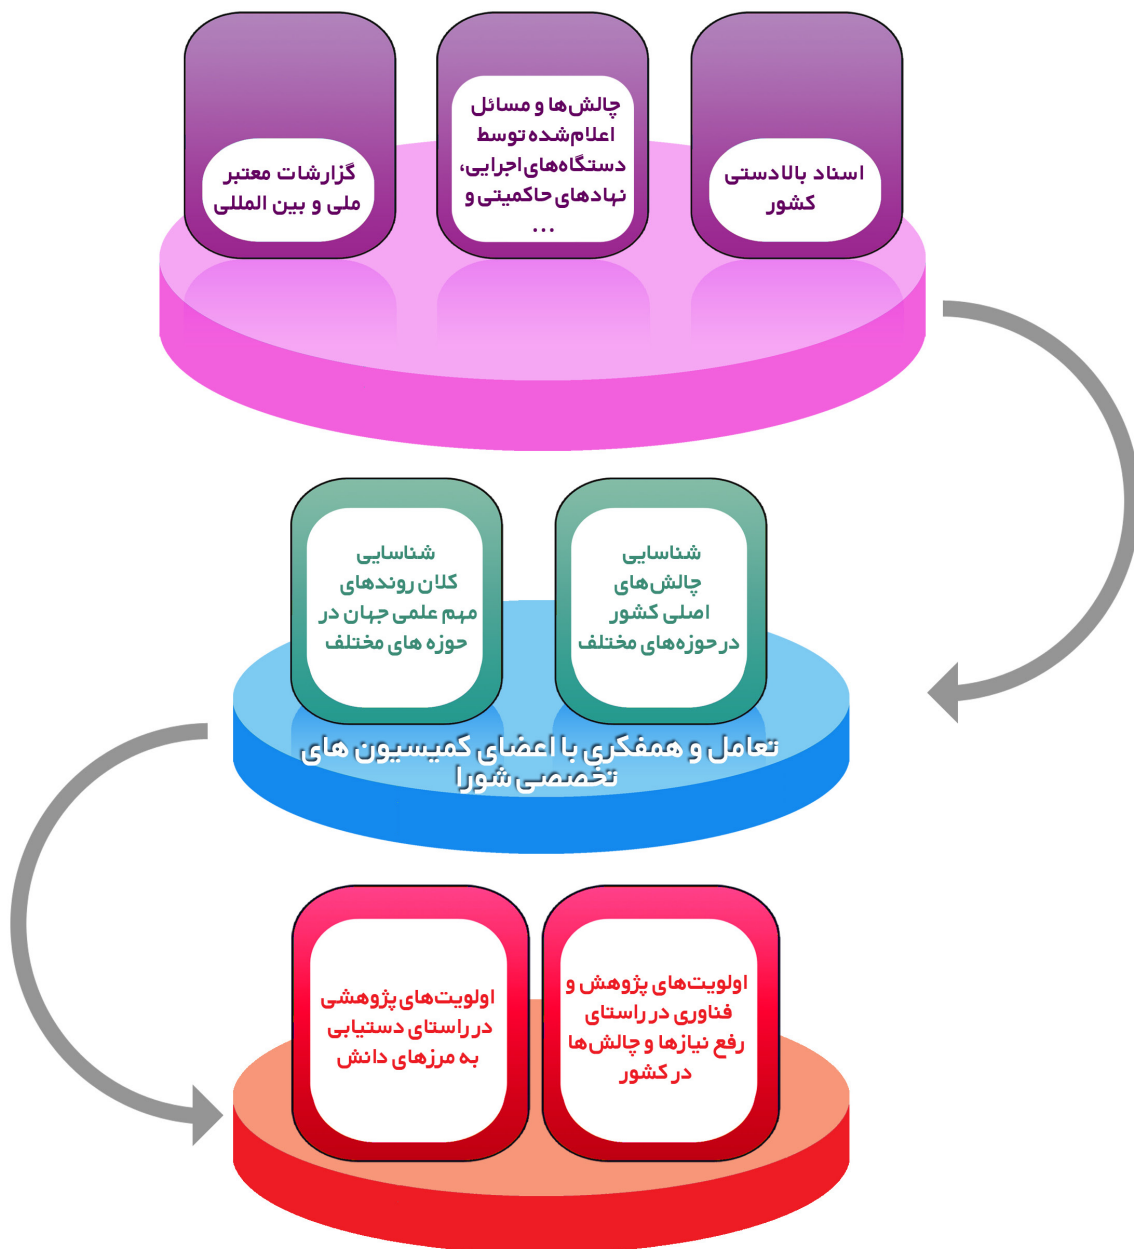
اسناد بالادستی کشور

چالش‌ها و مسائل اعلام‌شده توسط دستگاه‌های اجرایی، نهادهای حاکمیتی و ...

گزارشات معتبر ملی و بین المللی

شناسایی چالش‌های اصلی کشور درحوزه‌های مختلف

شناسایی کلان روندهای مهم علمی جهان در حوزه های مختلف

تعامل و همفکری با اعضای کمیسیون های تخصصی شورا

اولویت‌های پژوهش و فناوری در راستای رفع نیازها و چالش‌ها در کشور

اولویت‌های پژوهشی در راستای دستیابی به مرزهای دانش